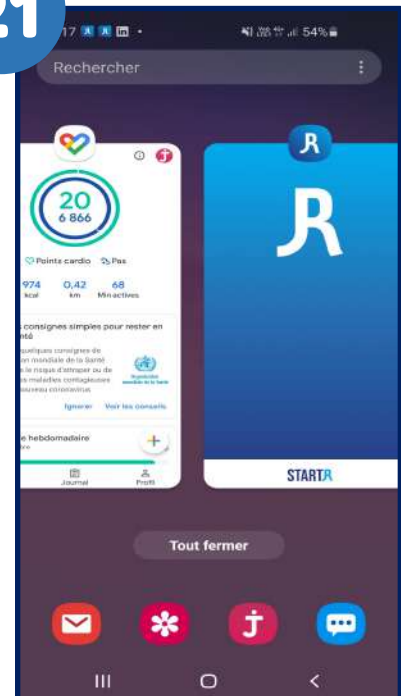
21

17

54%

Rechercher

20
6 866

Points cardio Pas

974 kcal
0,42 km
68 Min actives

consignes simples pour rester en santé

quelques consignes de ion mondiale de la Santé le risque d'attraper ou de maladies contagieuses nouveau coronavirus.

Organisation mondiale de la Santé

Ignorer Voir les conseils

e hebdomadaire

Journal Profil

R

STARTR

Tout fermer